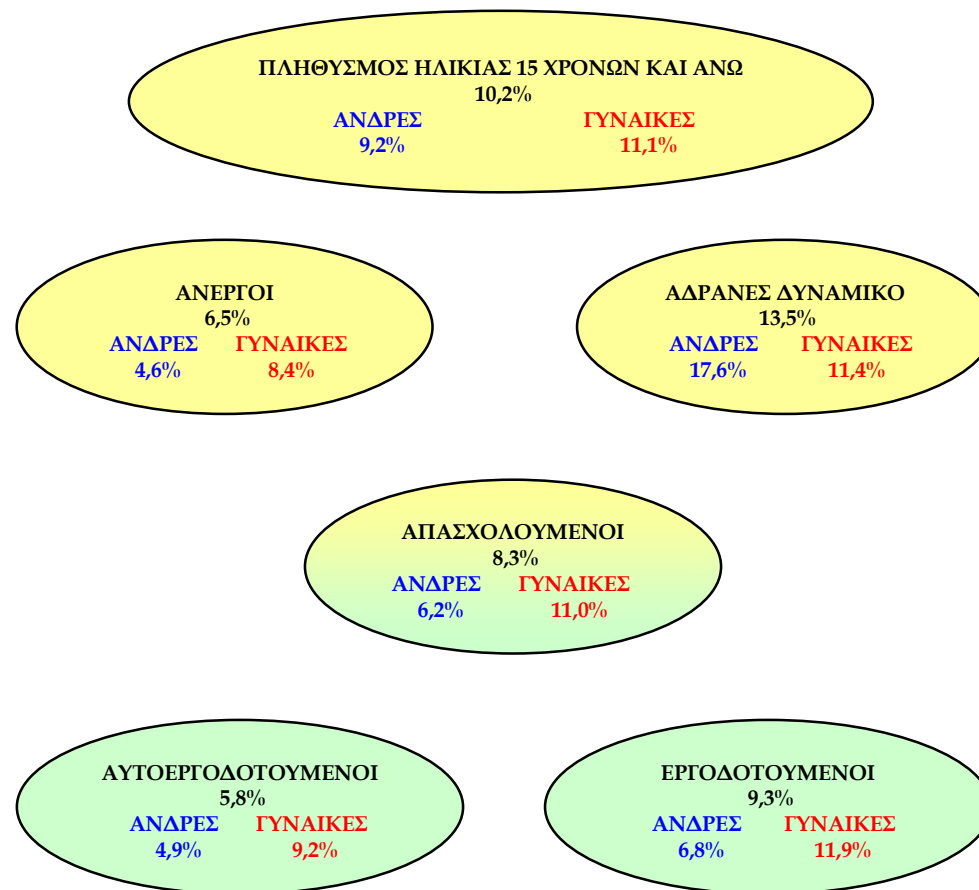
ΠΛΗΘΥΣΜΟΣ ΗΛΙΚΙΑΣ 15 ΧΡΟΝΩΝ ΚΑΙ ΑΝΩ
10,2%
ΑΝΔΡΕΣ 9,2%
ΓΥΝΑΙΚΕΣ 11,1%

ΑΝΕΡΓΟΙ
6,5%
ΑΝΔΡΕΣ 4,6%
ΓΥΝΑΙΚΕΣ 8,4%

ΑΔΡΑΝΕΣ ΔΥΝΑΜΙΚΟ
13,5%
ΑΝΔΡΕΣ 17,6%
ΓΥΝΑΙΚΕΣ 11,4%

ΑΠΑΣΧΟΛΟΥΜΕΝΟΙ
8,3%
ΑΝΔΡΕΣ 6,2%
ΓΥΝΑΙΚΕΣ 11,0%

ΑΥΤΟΕΡΓΟΔΟΤΟΥΜΕΝΟΙ
5,8%
ΑΝΔΡΕΣ 4,9%
ΓΥΝΑΙΚΕΣ 9,2%

ΕΡΓΟΔΟΤΟΥΜΕΝΟΙ
9,3%
ΑΝΔΡΕΣ 6,8%
ΓΥΝΑΙΚΕΣ 11,9%